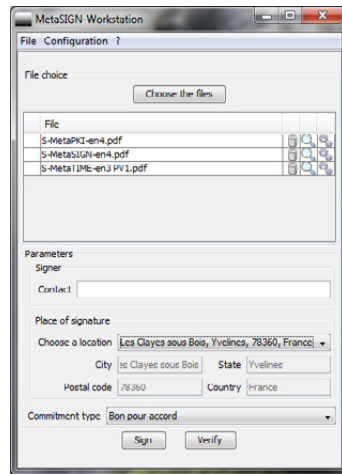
MetaSIGN Workstation

File Configuration ?

File choice

Choose the files

File

S-MetaPKI-en4.pdf

S-MetaSIGN-en4.pdf

S-MetaTIME-en3 PV1.pdf

Parameters

Signer

Contact

Place of signature

Choose a location Les Clayes sous Bois, Yvelines, 78360, France

City ≥s Clayes sous Bois State Yvelines

Postal code 78360 Country France

Commitment type Bon pour accord

Sign Verify